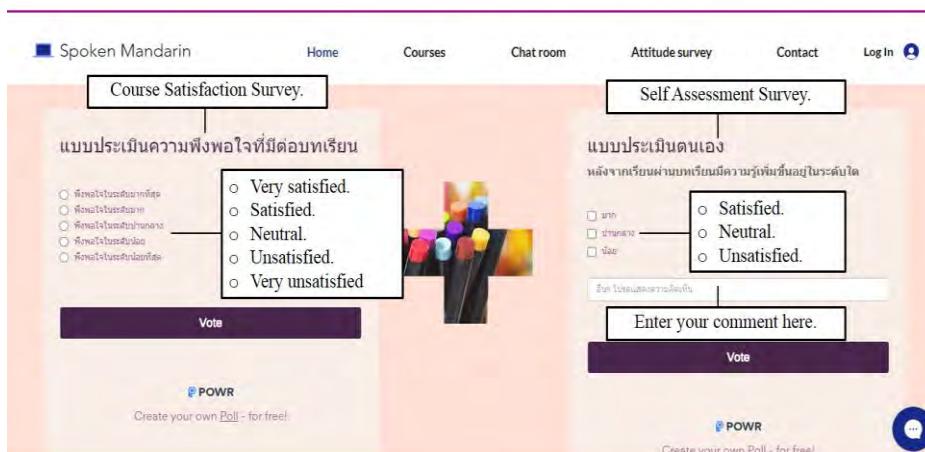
Spoken Mandarin
Home
Courses
Chat room
Attitude survey
Contact
Log In

Course Satisfaction Survey.

แบบประเมินความพึงพอใจที่มีต่อบทเรียน

○ พึงพอใจในระดับมากที่สุด
○ พึงพอใจในระดับมาก
○ พึงพอใจในระดับปานกลาง
○ พึงพอใจในระดับน้อย
○ พึงพอใจในระดับน้อยที่สุด

○ Very satisfied.
○ Satisfied.
○ Neutral.
○ Unsatisfied.
○ Very unsatisfied

Vote

POWR
Create your own Poll - for free!

Self Assessment Survey.

แบบประเมินตนเอง
หลังจากเรียนผ่านบทเรียนมีความรู้เพิ่มขึ้นอยู่ในระดับใด

☐ มาก
☐ ปานกลาง
☐ น้อย

○ Satisfied.
○ Neutral.
○ Unsatisfied.

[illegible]

Enter your comment here.

Vote

POWR
Create your own Poll - for free!